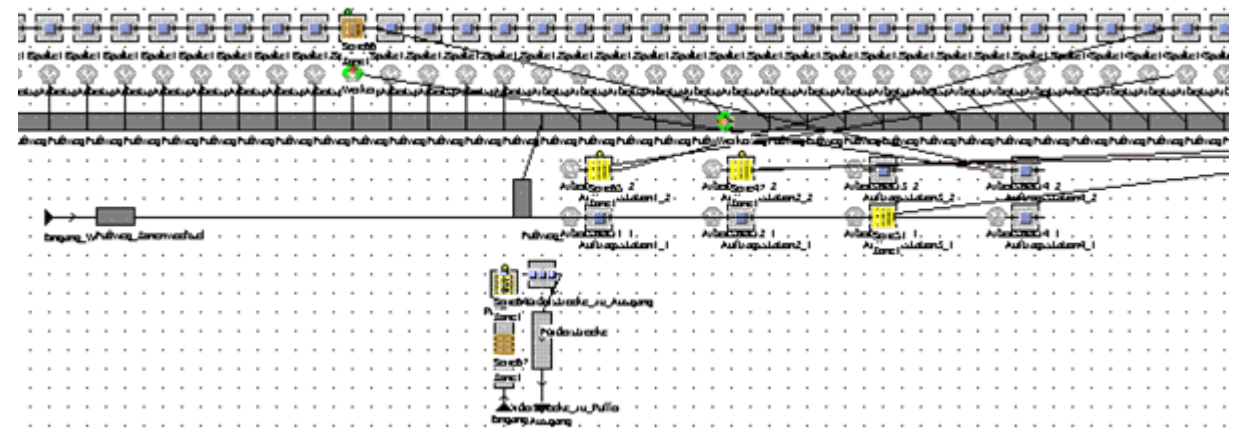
Speicher
Werker
Eingang_Wechsel_Lanemwechsel
Puffer
Aufbaustation1_2
Aufbaustation2_2
Aufbaustation3_2
Aufbaustation4_2
Aufbaustation1_1
Aufbaustation2_1
Aufbaustation3_1
Aufbaustation4_1
Foerderstrecke_zu_Ausgang
Foerderstrecke
Foerderstrecke_zu_Puffer
Eingang
Ausgang